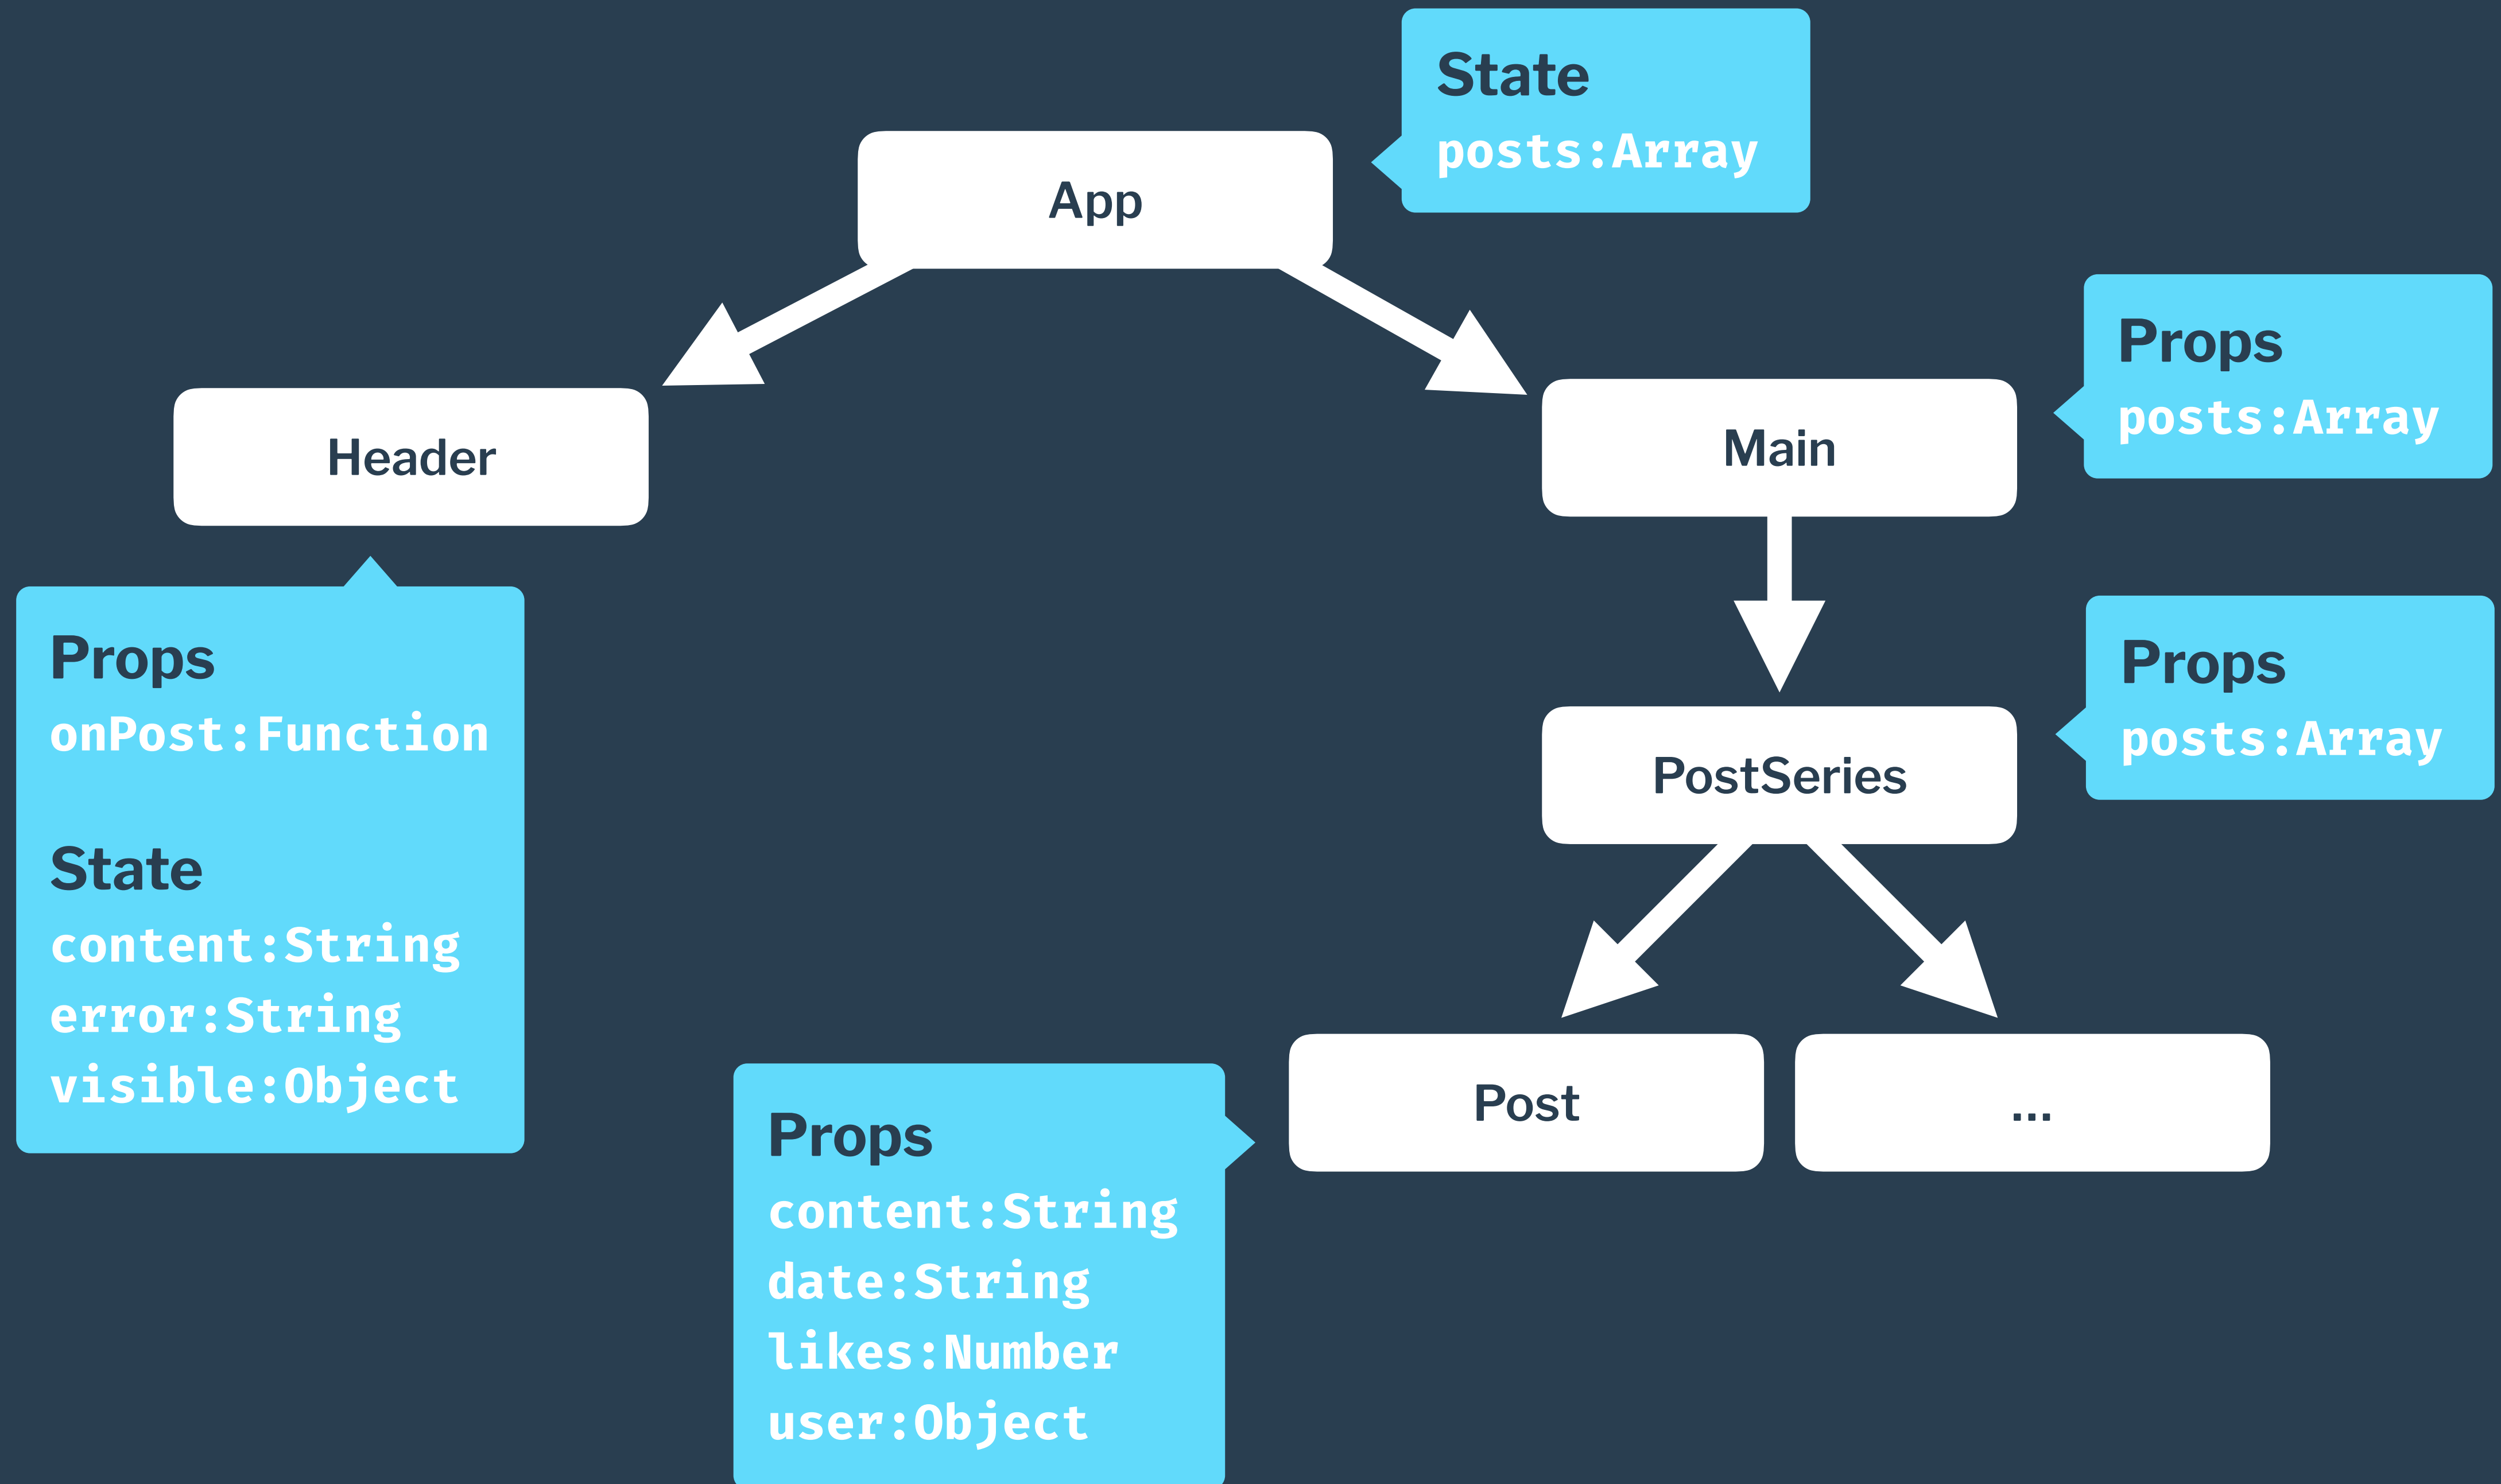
State
posts:Array

App

Header

Main

Props
posts:Array

Props
onPost:Function

State
content:String
error:String
visible:Object

PostSeries

Props
posts:Array

Post

...

Props
content:String
date:String
likes:Number
user:Object